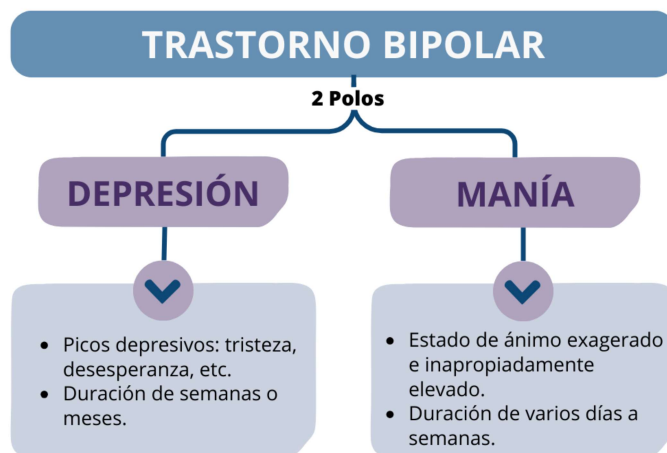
TRASTORNO BIPOLAR

2 Polos

DEPRESIÓN

MANÍA

- Picos depresivos: tristeza, desesperanza, etc.
- Duración de semanas o meses.

- Estado de ánimo exagerado e inapropiadamente elevado.
- Duración de varios días a semanas.